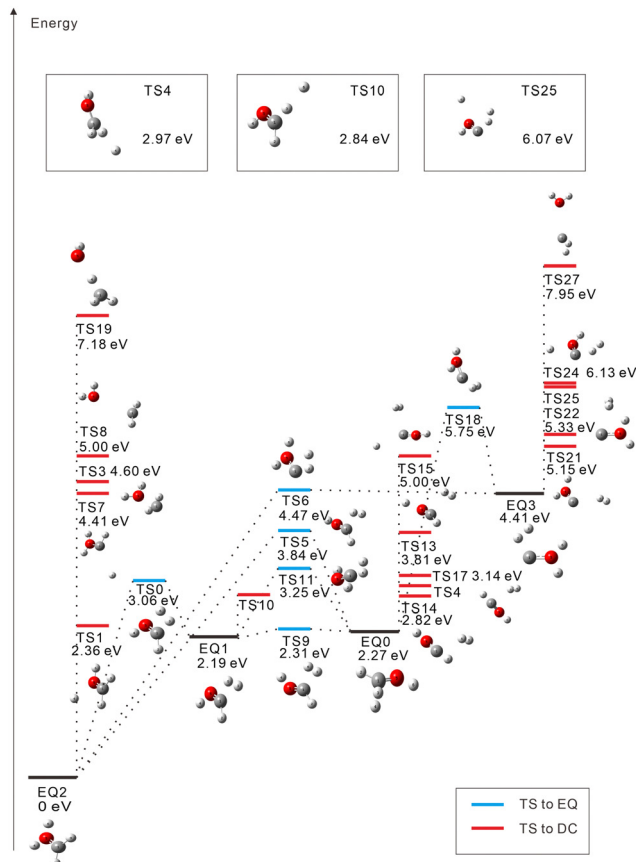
Energy

TS4
2.97 eV

TS10
2.84 eV

TS25
6.07 eV

TS27
7.95 eV

TS19
7.18 eV

TS24 6.13 eV
TS25
TS22
5.33 eV
TS21
5.15 eV

TS18
5.75 eV

TS8
5.00 eV

TS3 4.60 eV
TS7
4.41 eV

TS15
5.00 eV

TS6
4.47 eV

EQ3
4.41 eV

TS5
3.84 eV

TS13
3.81 eV

TS11
3.25 eV

TS17 3.14 eV
TS4
TS14
2.82 eV

TS0
3.06 eV

TS10

TS1
2.36 eV

EQ1
2.19 eV

TS9
2.31 eV

EQ0
2.27 eV

EQ2
0 eV

TS to EQ
TS to DC